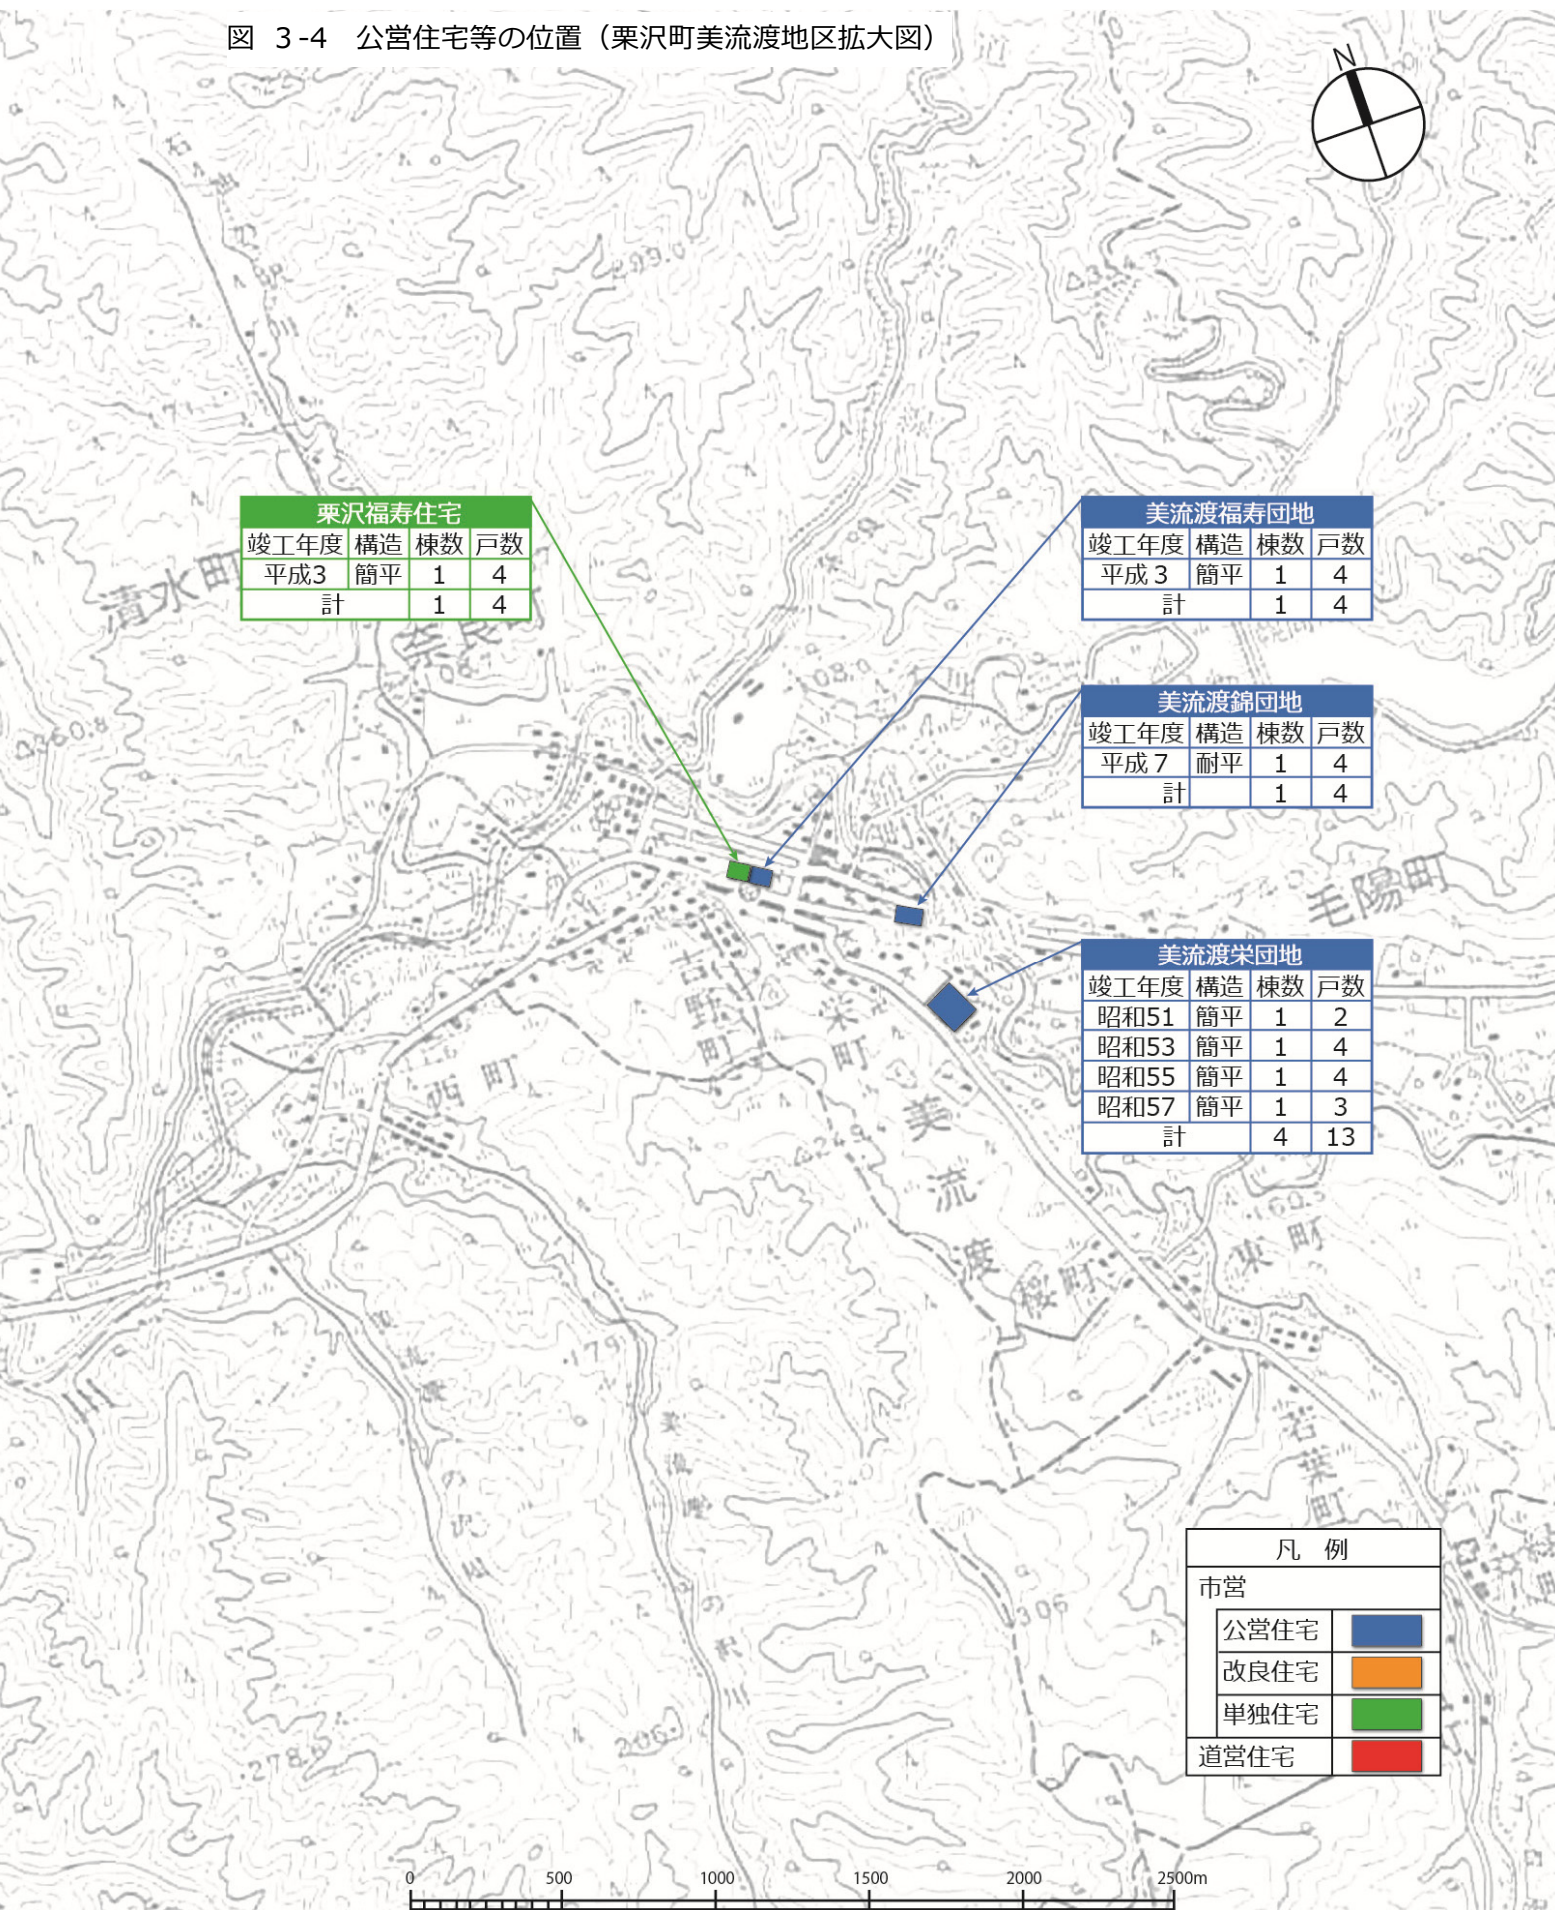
図　3-4　公営住宅等の位置（栗沢町美流渡地区拡大図）

N

栗沢福寿住宅

| 竣工年度 | 構造 | 棟数 | 戸数 |
|---|---|---|---|
| 平成3 | 簡平 | 1 | 4 |
| 計 | | 1 | 4 |

美流渡福寿団地

| 竣工年度 | 構造 | 棟数 | 戸数 |
|---|---|---|---|
| 平成 3 | 簡平 | 1 | 4 |
| 計 | | 1 | 4 |

美流渡錦団地

| 竣工年度 | 構造 | 棟数 | 戸数 |
|---|---|---|---|
| 平成 7 | 耐平 | 1 | 4 |
| 計 | | 1 | 4 |

美流渡栄団地

| 竣工年度 | 構造 | 棟数 | 戸数 |
|---|---|---|---|
| 昭和51 | 簡平 | 1 | 2 |
| 昭和53 | 簡平 | 1 | 4 |
| 昭和55 | 簡平 | 1 | 4 |
| 昭和57 | 簡平 | 1 | 3 |
| 計 | | 4 | 13 |

清水町

奈良町

毛陽町

吉野町

栄町

西町

美流渡

桜町

東町

若葉町

凡　例

市営

公営住宅

改良住宅

単独住宅

道営住宅

0　500　1000　1500　2000　2500m